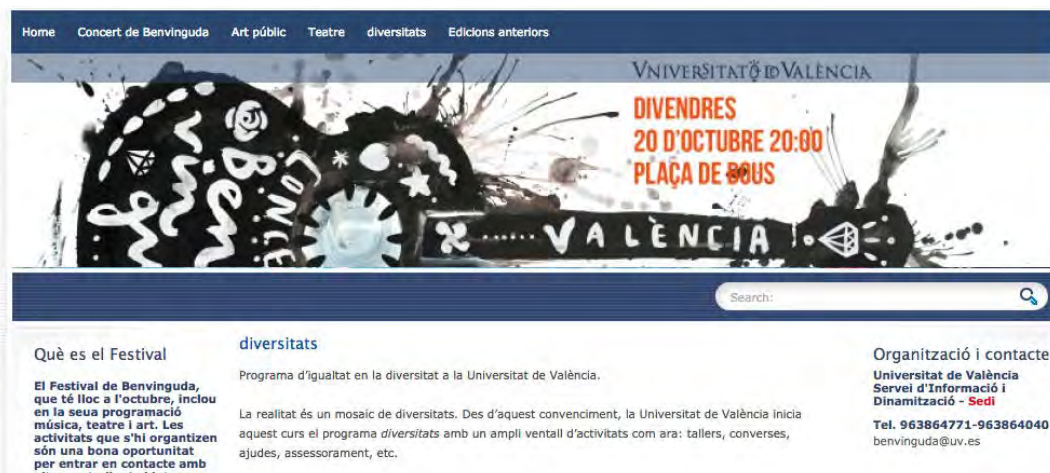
Home Concert de Benvinguda Art públic Teatre diversitats Edicions anteriors

VNIVERSITAT DE VALÈNCIA

DIVENDRES
20 D'OCTUBRE 20:00
PLAÇA DE BOUS

Benvinguda
Concert
VALÈNCIA

Search:

Què es el Festival

El Festival de Benvinguda, que té lloc a l'octubre, inclou en la seua programació música, teatre i art. Les activitats que s'hi organitzen són una bona oportunitat per entrar en contacte amb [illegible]

diversitats

Programa d'igualtat en la diversitat a la Universitat de València.

La realitat és un mosaic de diversitats. Des d'aquest convenciment, la Universitat de València inicia aquest curs el programa diversitats amb un ampli ventall d'activitats com ara: tallers, converses, ajudes, assessorament, etc.

Organització i contacte

Universitat de València
Servei d'Informació i Dinamització - Sedi

Tel. 963864771-963864040
benvinguda@uv.es